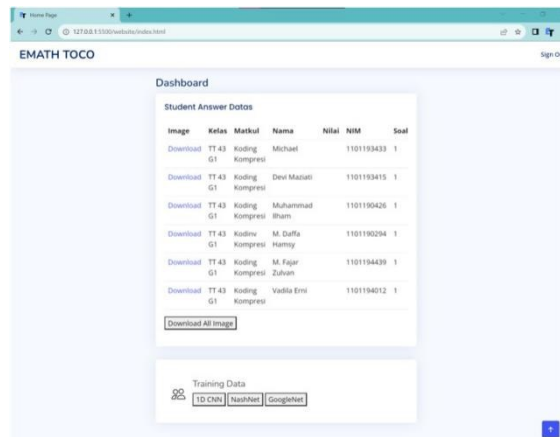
Home Page

127.0.0.1:5500/website/index.html

EMATH TOCO

Sign O

Dashboard

Student Answer Datas

| Image | Kelas | Matkul | Nama | Nilai | NIM | Soal |
|---|---|---|---|---|---|---|
| Download | TT 43 G1 | Koding Kompresi | Michael | | 1101193433 | 1 |
| Download | TT 43 G1 | Koding Kompresi | Devi Maziati | | 1101193415 | 1 |
| Download | TT 43 G1 | Koding Kompresi | Muhammad Ilham | | 1101190426 | 1 |
| Download | TT 43 G1 | Kodinv Kompresi | M. Daffa Hamsy | | 1101190294 | 1 |
| Download | TT 43 G1 | Koding Kompresi | M. Fajar Zulvan | | 1101194439 | 1 |
| Download | TT 43 G1 | Koding Kompresi | Vadila Erni | | 1101194012 | 1 |

Download All Image

Training Data

1D CNN NashNet GoogleNet